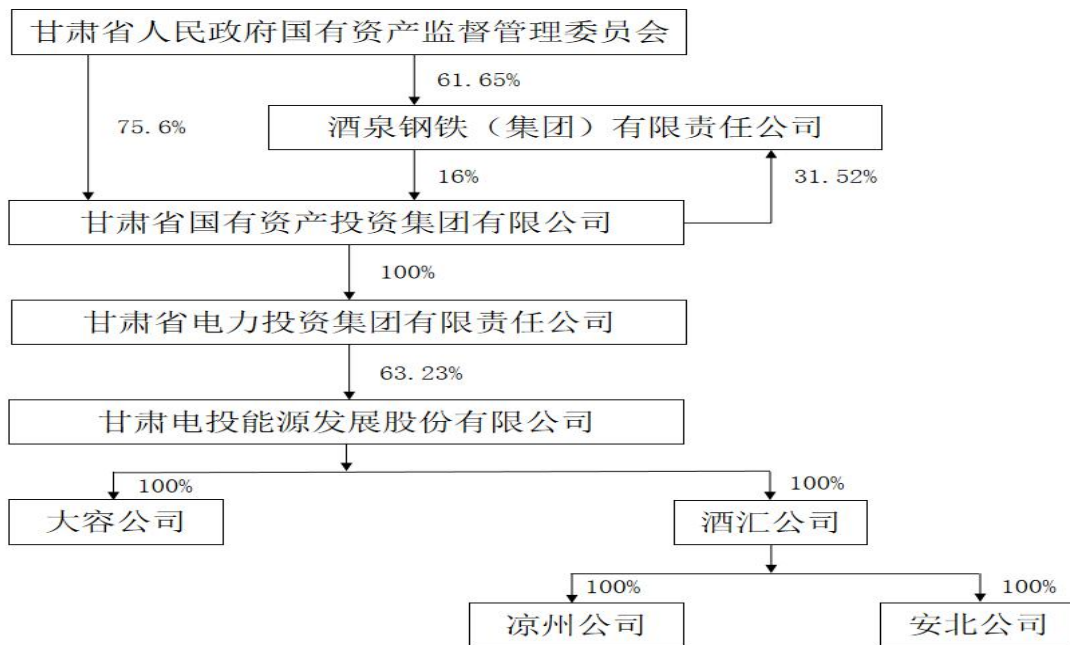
甘肃省人民政府国有资产监督管理委员会

61.65%

75.6%

酒泉钢铁（集团）有限责任公司

16%

31.52%

甘肃省国有资产投资集团有限公司

100%

甘肃省电力投资集团有限责任公司

63.23%

甘肃电投能源发展股份有限公司

100%

100%

大容公司

酒汇公司

100%

100%

凉州公司

安北公司